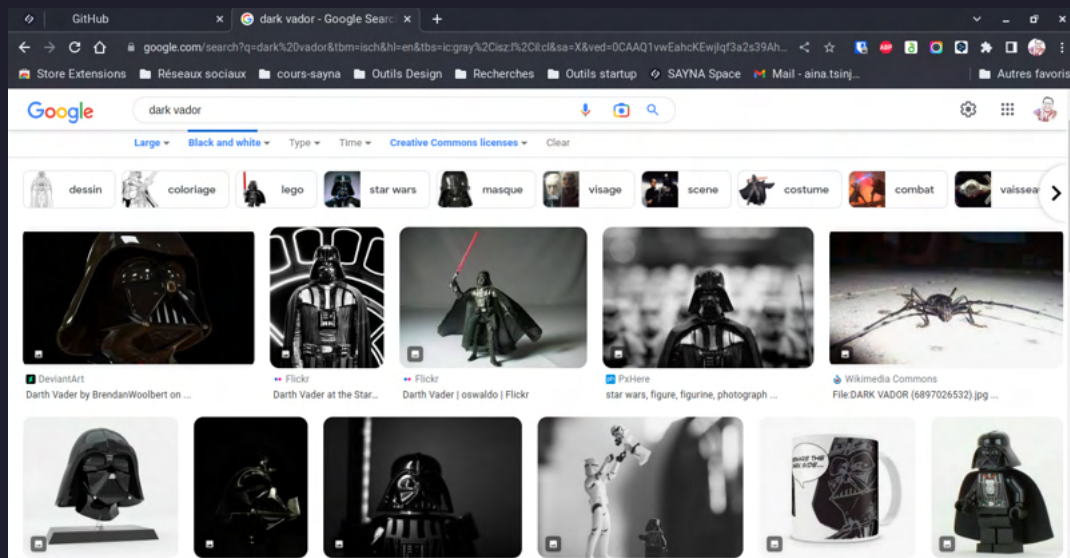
GitHub
dark vador - Google Searc
google.com/search?q=dark%20vador&tbm=isch&hl=en&tbs=ic:gray%2Cisz:l%2Cil:cl&sa=X&ved=0CAAQ1vwEahcKEwjlqf3a2s39Ah...
Store Extensions
Réseaux sociaux
cours-sayna
Outils Design
Recherches
Outils startup
SAYNA Space
Mail - aina.tsinj...
Autres favoris
Google
dark vador
Large
Black and white
Type
Time
Creative Commons licenses
Clear
dessin
coloriage
lego
star wars
masque
visage
scene
costume
combat
vaissea
DeviantArt
Darth Vader by BrendanWoolbert on ...
Flickr
Darth Vader at the Star...
Flickr
Darth Vader | oswaldo | Flickr
PxHere
star wars, figure, figurine, photograph ...
Wikimedia Commons
File:DARK VADOR (6897026532).jpg ...